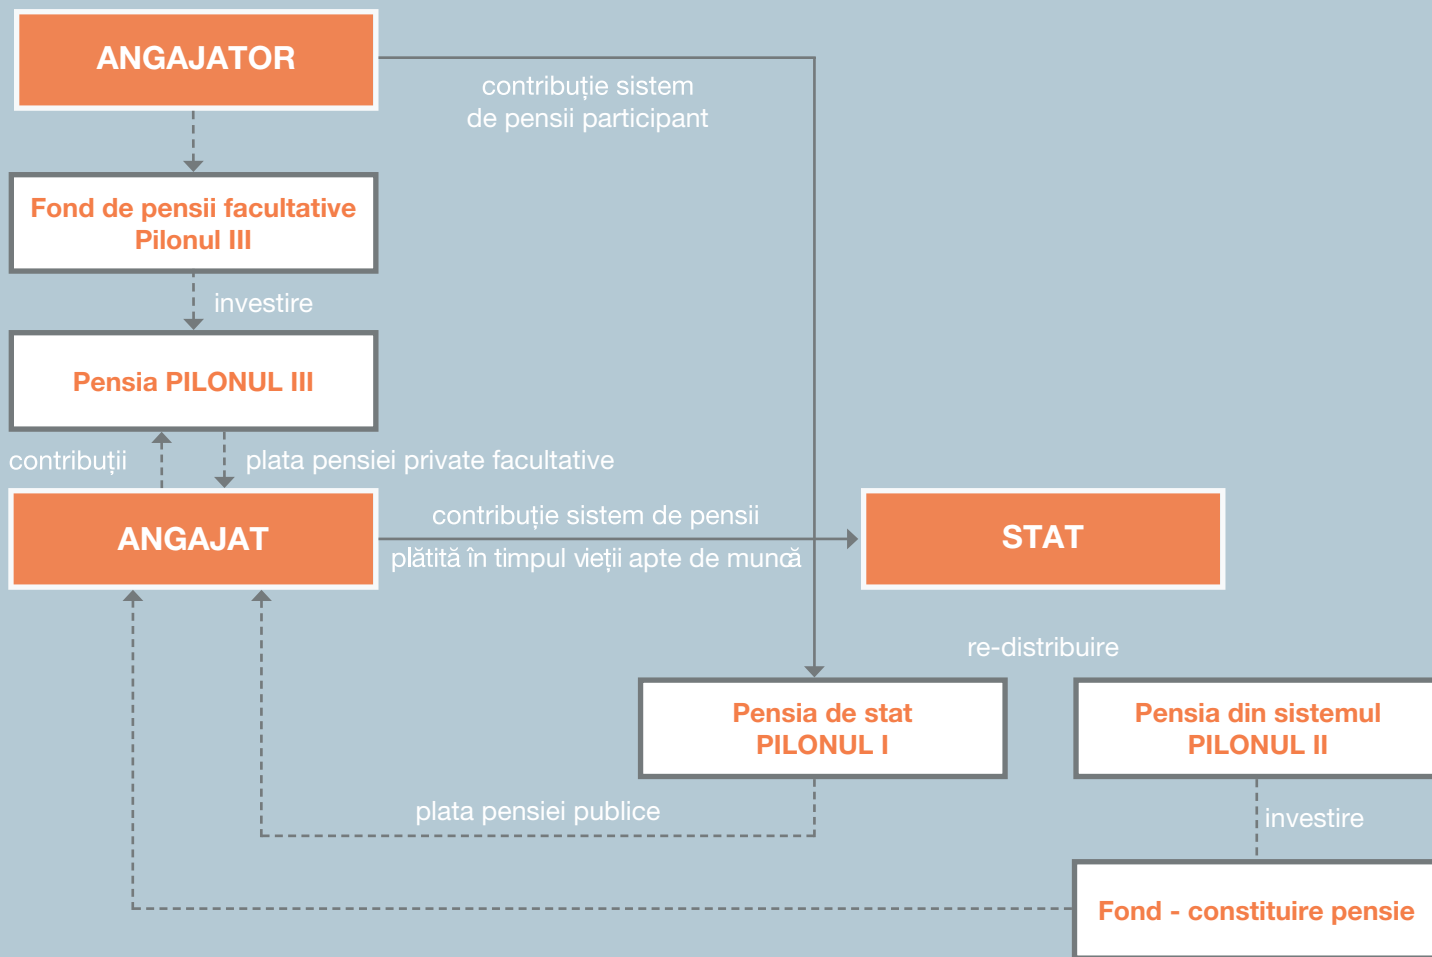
ANGAJATOR

contribuție sistem de pensii participant

Fond de pensii facultative Pilonul III

investire

Pensia PILONUL III

contribuții

plata pensiei private facultative

ANGAJAT

contribuție sistem de pensii plătită în timpul vieții apte de muncă

STAT

re-distribuire

Pensia de stat PILONUL I

Pensia din sistemul PILONUL II

plata pensiei publice

investire

Fond - constituire pensie